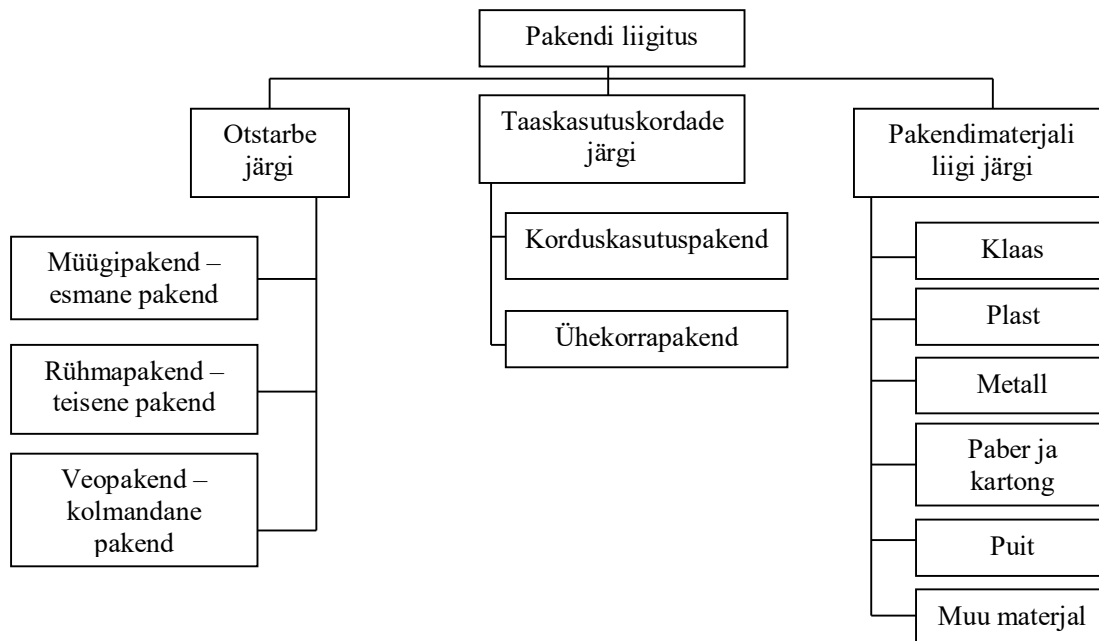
Pakendi liigitus

Otstarbe järgi

Müügipakend – esmane pakend

Rühmapakend – teisene pakend

Veopakend – kolmandane pakend

Taaskasutuskordade järgi

Korduskasutuspakend

Ühekorrapakend

Pakendimaterjali liigi järgi

Klaas

Plast

Metall

Paber ja kartong

Puit

Muu materjal